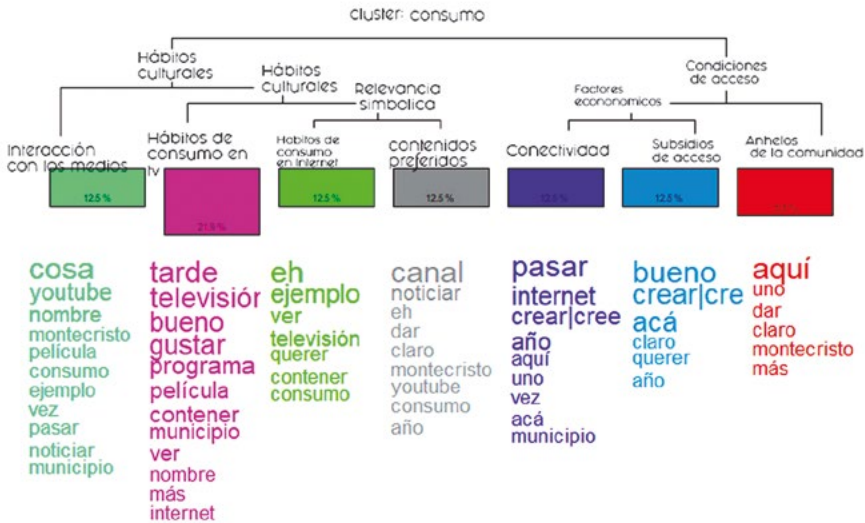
cluster: consumo

Hábitos culturales

Hábitos culturales

Relevancia simbolica

Factores economicos

Condiciones de acceso

Interacción con los medios

12.5 %

cosa
youtube
nombre
montecristo
película
consumo
ejemplo
vez
pasar
noticiar
municipio

Hábitos de consumo en tv

21.9 %

tarde
televisiór
bueno
gustar
programa
película
contener
municipio
ver
nombre
más
internet

Habitos de consumo en internet

12.5 %

eh
ejemplo
ver
televisión
querer
contener
consumo

contenidos preferidos

12.5 %

canal
noticiar
eh
dar
claro
montecristo
youtube
consumo
año

Conectividad

12.5 %

pasar
internet
crear|cree
año
aquí
uno
vez
acá
municipio

Subsidios de acceso

12.5 %

bueno
crear|cre
acá
claro
querer
año

Anhelos de la comunidad

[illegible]

aquí
uno
dar
claro
montecristo
más